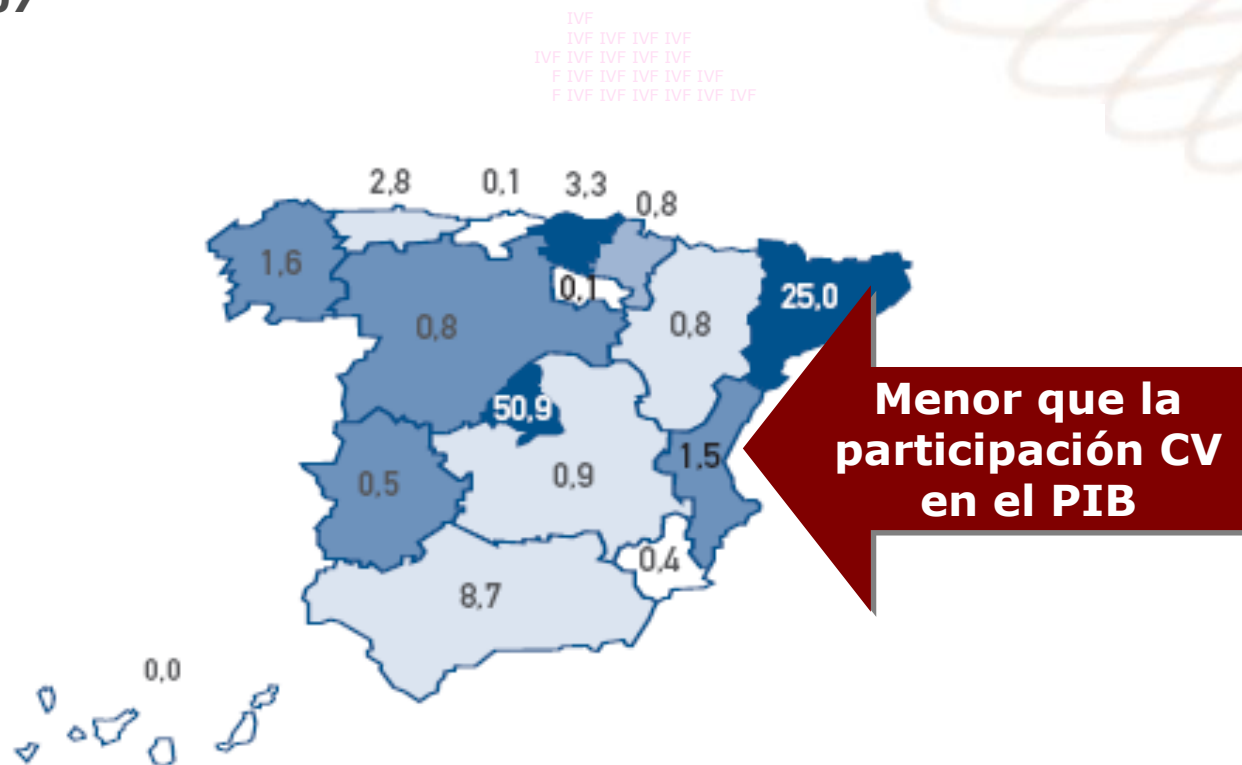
IVF
IVF IVF IVF IVF
IVF IVF IVF IVF IVF
F IVF IVF IVF IVF IVF
F IVF IVF IVF IVF IVF IVF

2,8 0,1 3,3 0,8

1,6

0,1

25,0

0,8

0,8

50,9

Menor que la participación CV en el PIB

1,5

0,5

0,9

0,4

8,7

0,0